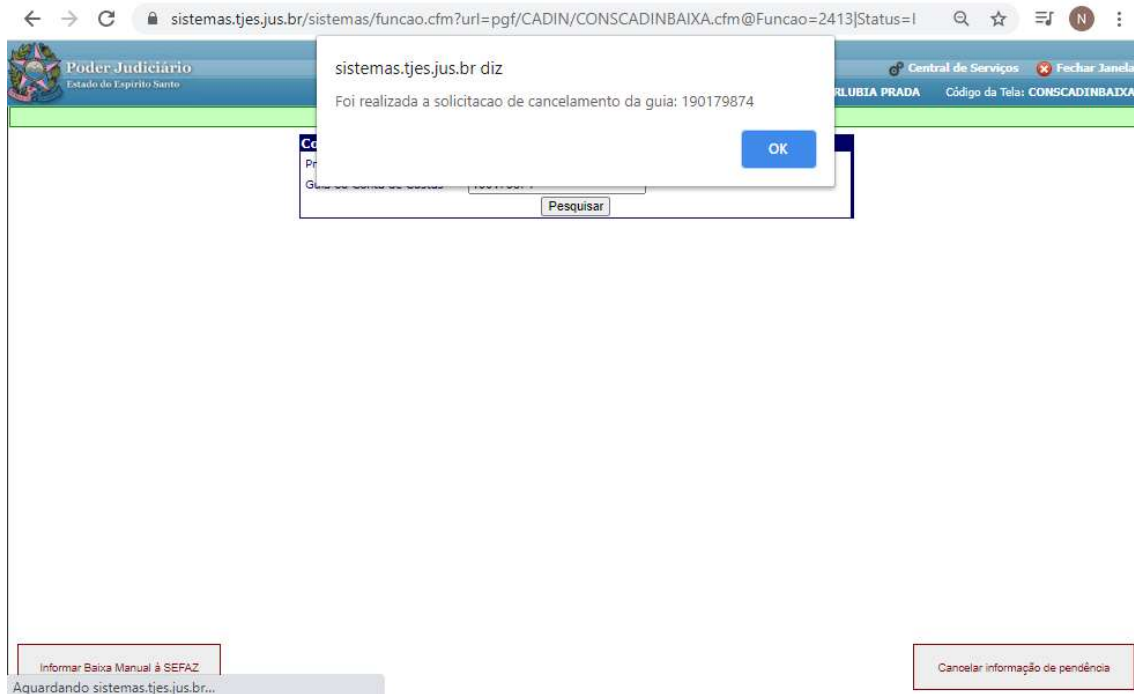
sistemas.tjes.jus.br/sistemas/funcao.cfm?url=pgf/CADIN/CONSCADINBAIXA.cfm@Funcao=2413|Status=I

N

Poder Judiciário
Estado do Espírito Santo

Central de Serviços
Fechar Janela

RLUBIA PRADA
Código da Tela: CONSCADINBAIXA

sistemas.tjes.jus.br diz

Foi realizada a solicitacao de cancelamento da guia: 190179874

OK

Co
Pr
Guia ou Conta de Custas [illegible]

Pesquisar

Informar Baixa Manual à SEFAZ

Cancelar informação de pendência

Aguardando sistemas.tjes.jus.br...